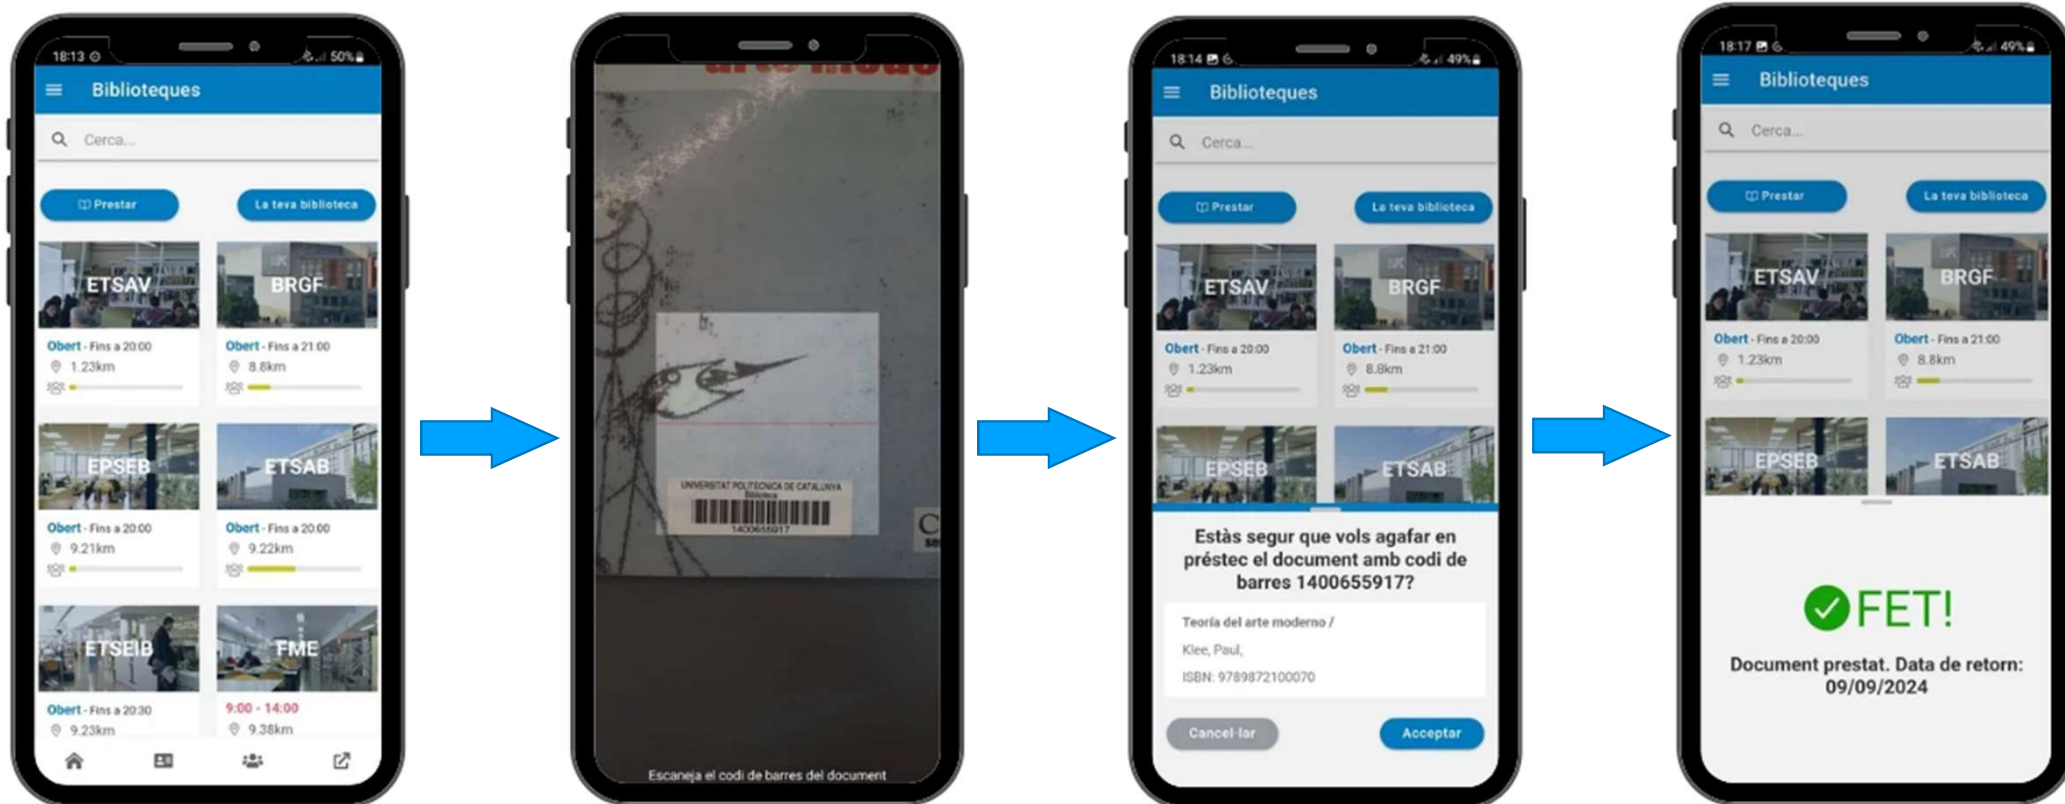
18:13 50%
Biblioteques
Cerca...
Prestar
La teva biblioteca
ETSAV
Obert - Fins a 20:00
1.23km
BRGF
Obert - Fins a 21:00
8.8km
EPSEB
Obert - Fins a 20:00
9.21km
ETSAB
Obert - Fins a 20:00
9.22km
ETSEIB
Obert - Fins a 20:30
9.23km
FME
9:00 - 14:00
9.38km

UNIVERSITAT POLITÈCNICA DE CATALUNYA
Biblioteca
1400655917
Escaneja el codi de barres del document

18:14 49%
Biblioteques
Cerca...
Prestar
La teva biblioteca
ETSAV
Obert - Fins a 20:00
1.23km
BRGF
Obert - Fins a 21:00
8.8km
EPSEB
ETSAB
Estàs segur que vols agafar en préstec el document amb codi de barres 1400655917?
Teoría del arte moderno /
Klee, Paul,
ISBN: 9789872100070
Cancel·lar
Acceptar

18:17 49%
Biblioteques
Cerca...
Prestar
La teva biblioteca
ETSAV
Obert - Fins a 20:00
1.23km
BRGF
Obert - Fins a 21:00
8.8km
EPSEB
ETSAB
FET!
Document prestat. Data de retorn: 09/09/2024